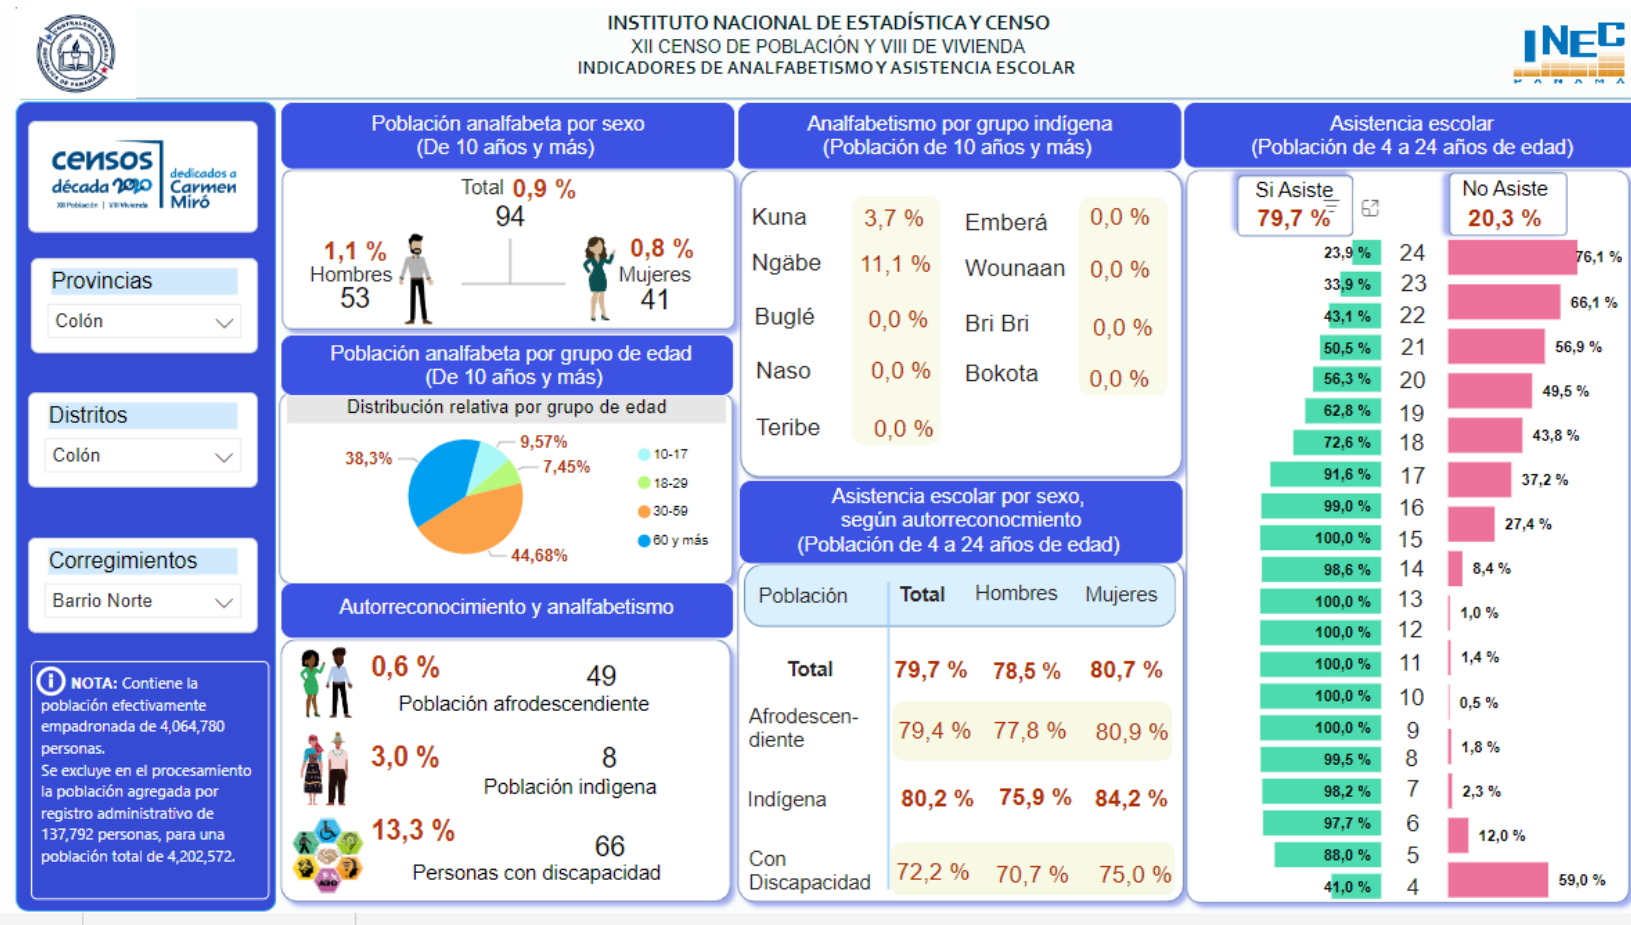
INSTITUTO NACIONAL DE ESTADÍSTICA Y CENSO
XII CENSO DE POBLACIÓN Y VIII DE VIVIENDA
INDICADORES DE ANALFABETISMO Y ASISTENCIA ESCOLAR

INEC
PANAMÁ

censos década 2020 XII Población | VIII Vivienda
dedicados a Carmen Miró

Provincias
Colón

Distritos
Colón

Corregimientos
Barrio Norte

NOTA: Contiene la población efectivamente empadronada de 4,064,780 personas.
Se excluye en el procesamiento la población agregada por registro administrativo de 137,792 personas, para una población total de 4,202,572.

Población analfabeta por sexo
(De 10 años y más)

Total 0,9 %
94
1,1 %
Hombres
53
0,8 %
Mujeres
41

Población analfabeta por grupo de edad
(De 10 años y más)
Distribución relativa por grupo de edad
38,3%
9,57%
7,45%
44,68%
10-17
18-29
30-59
60 y más

Autorreconocimiento y analfabetismo
0,6 %
49
Población afrodescendiente
3,0 %
8
Población indígena
13,3 %
66
Personas con discapacidad

Analfabetismo por grupo indígena
(Población de 10 años y más)

| Kuna | 3,7 % | Emberá | 0,0 % |
|---|---|---|---|
| Ngäbe | 11,1 % | Wounaan | 0,0 % |
| Buglé | 0,0 % | Bri Bri | 0,0 % |
| Naso | 0,0 % | Bokota | 0,0 % |
| Teribe | 0,0 % | | |

Asistencia escolar por sexo,
según autorreconocmiento
(Población de 4 a 24 años de edad)

| Población | Total | Hombres | Mujeres |
|---|---|---|---|
| Total | 79,7 % | 78,5 % | 80,7 % |
| Afrodescen-diente | 79,4 % | 77,8 % | 80,9 % |
| Indígena | 80,2 % | 75,9 % | 84,2 % |
| Con Discapacidad | 72,2 % | 70,7 % | 75,0 % |

Asistencia escolar
(Población de 4 a 24 años de edad)
Si Asiste
79,7 %
No Asiste
20,3 %

| Si Asiste | Edad | No Asiste |
|---|---|---|
| 23,9 % | 24 | 76,1 % |
| 33,9 % | 23 | 66,1 % |
| 43,1 % | 22 | 56,9 % |
| 50,5 % | 21 | 49,5 % |
| 56,3 % | 20 | 43,8 % |
| 62,8 % | 19 | 37,2 % |
| 72,6 % | 18 | 27,4 % |
| 91,6 % | 17 | 8,4 % |
| 99,0 % | 16 | 1,0 % |
| 100,0 % | 15 | |
| 98,6 % | 14 | 1,4 % |
| 100,0 % | 13 | |
| 100,0 % | 12 | |
| 100,0 % | 11 | 0,5 % |
| 100,0 % | 10 | |
| 100,0 % | 9 | |
| 99,5 % | 8 | 1,8 % |
| 98,2 % | 7 | 2,3 % |
| 97,7 % | 6 | 12,0 % |
| 88,0 % | 5 | |
| 41,0 % | 4 | 59,0 % |